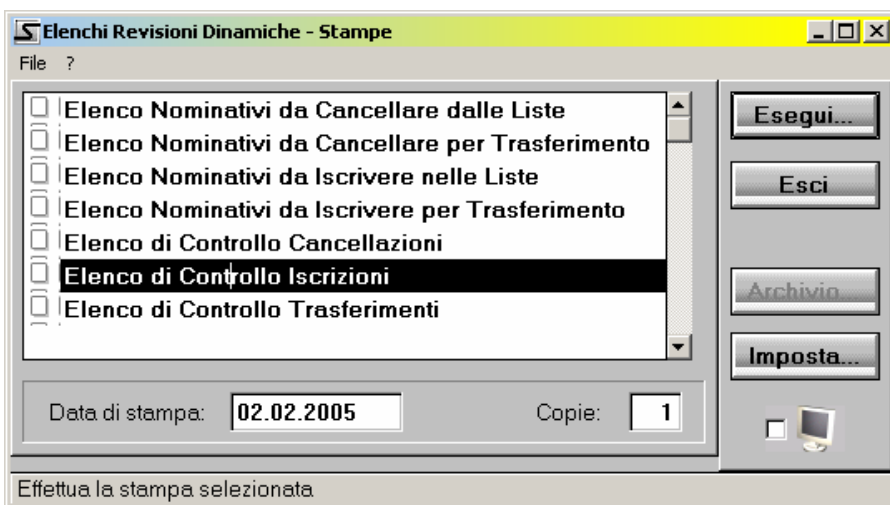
Elenchi Revisioni Dinamiche - Stampe

File ?

Elenco Nominativi da Cancellare dalle Liste
Elenco Nominativi da Cancellare per Trasferimento
Elenco Nominativi da Iscrivere nelle Liste
Elenco Nominativi da Iscrivere per Trasferimento
Elenco di Controllo Cancellazioni
Elenco di Controllo Iscrizioni
Elenco di Controllo Trasferimenti

Esegui...
Esci
Archivio
Imposta...

Data di stampa: 02.02.2005
Copie: 1

Effettua la stampa selezionata